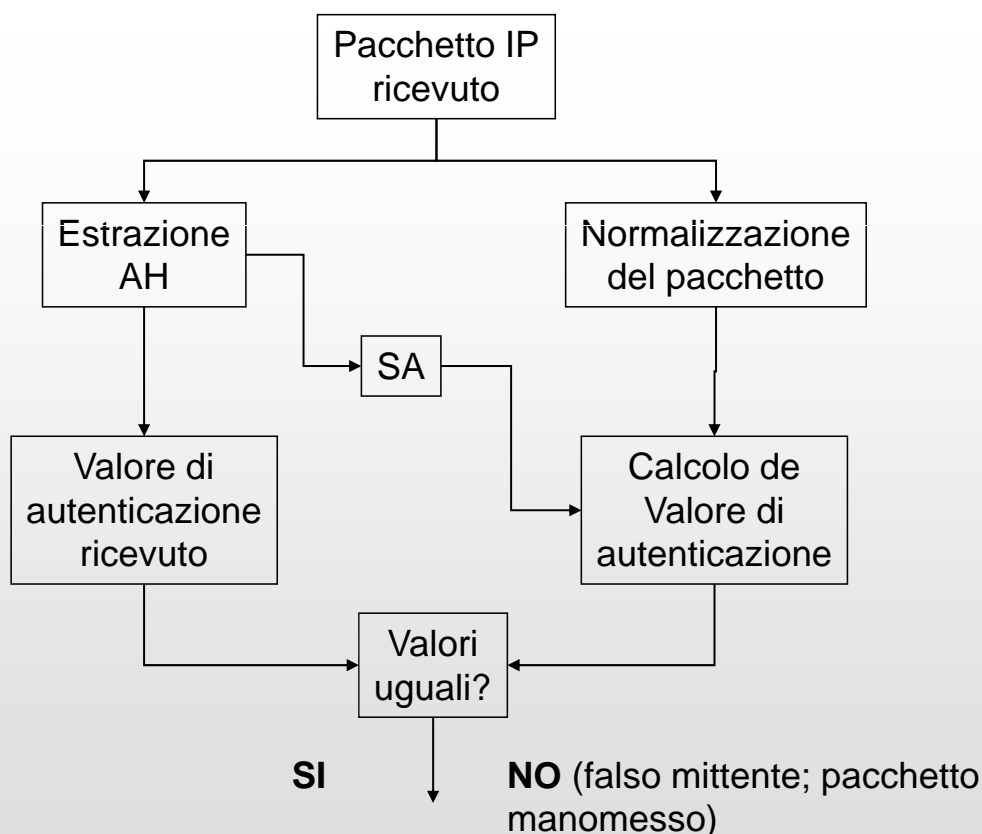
Pacchetto IP ricevuto

Estrazione AH

Normalizzazione del pacchetto

SA

Valore di autenticazione ricevuto

Calcolo de Valore di autenticazione

Valori uguali?

SI

NO (falso mittente; pacchetto manomesso)